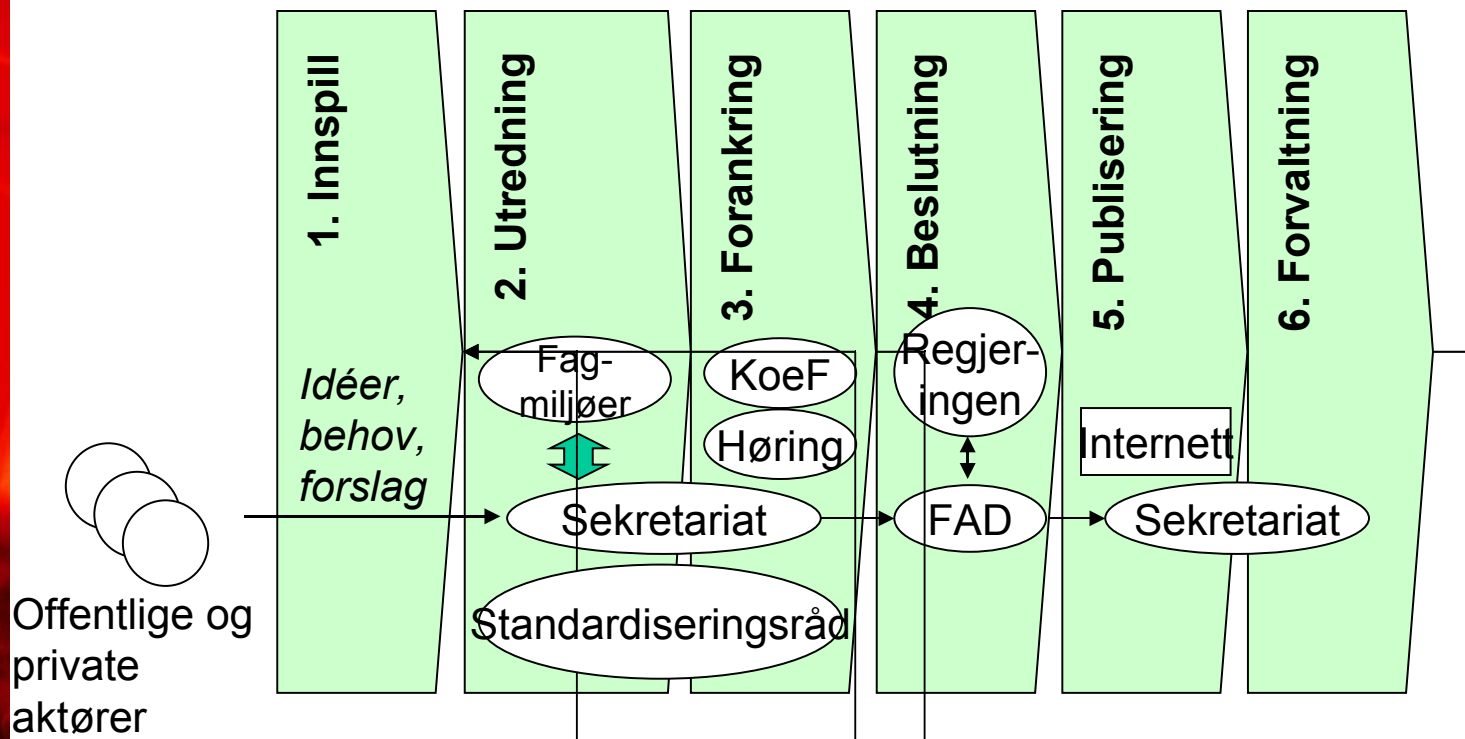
1. Innspill

Idéer, behov, forslag

2. Utredning

Fag-miljøer

Sekretariat

Standardiseringsråd

3. Forankring

KoeF

Høring

4. Beslutning

Regjer-ingen

FAD

5. Publisering

Internett

6. Forvaltning

Sekretariat

Offentlige og private aktører